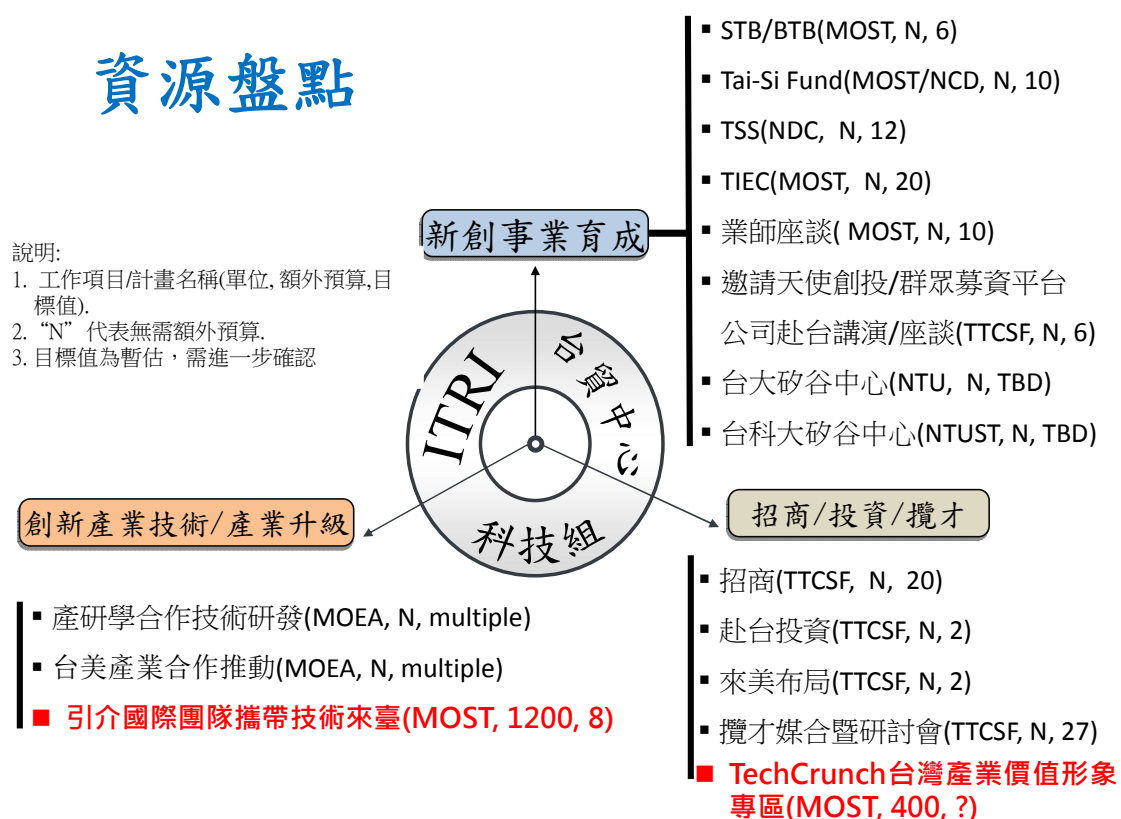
資源盤點

說明:
1. 工作項目/計畫名稱(單位, 額外預算,目標值).
2.“N”代表無需額外預算.
3. 目標值為暫估，需進一步確認

新創事業育成

▪ STB/BTB(MOST, N, 6)
▪ Tai-Si Fund(MOST/NCD, N, 10)
▪ TSS(NDC, N, 12)
▪ TIEC(MOST, N, 20)
▪ 業師座談( MOST, N, 10)
▪ 邀請天使創投/群眾募資平台公司赴台講演/座談(TTCSF, N, 6)
▪ 台大矽谷中心(NTU, N, TBD)
▪ 台科大矽谷中心(NTUST, N, TBD)

ITRI
台貿中心
科技組

創新產業技術/產業升級

▪ 產研學合作技術研發(MOEA, N, multiple)
▪ 台美產業合作推動(MOEA, N, multiple)
■ 引介國際團隊攜帶技術來臺(MOST, 1200, 8)

招商/投資/攬才

▪ 招商(TTCSF, N, 20)
▪ 赴台投資(TTCSF, N, 2)
▪ 來美布局(TTCSF, N, 2)
▪ 攬才媒合暨研討會(TTCSF, N, 27)
■ TechCrunch台灣產業價值形象專區(MOST, 400, ?)